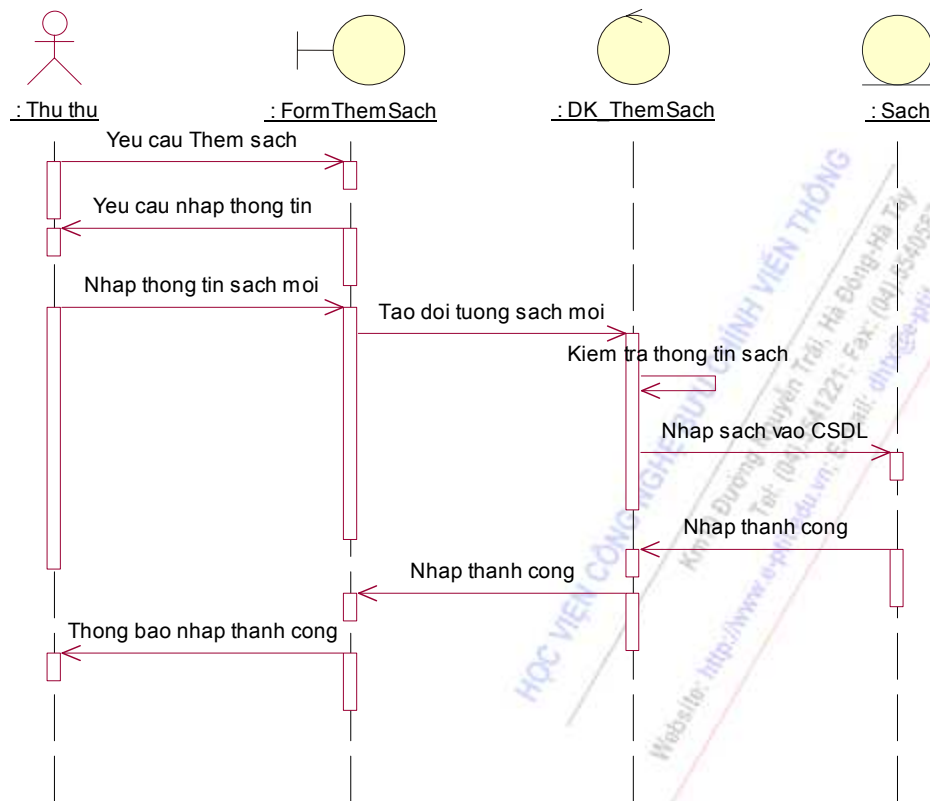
: Thu thu

: FormThemSach

: DK_ThemSach

: Sach

Yeu cau Them sach

Yeu cau nhap thong tin

Nhap thong tin sach moi

Tao doi tuong sach moi

Kiem tra thong tin sach

Nhap sach vao CSDL

Nhap thanh cong

Nhap thanh cong

Thong bao nhap thanh cong

HỌC VIỆN CÔNG NGHỆ BƯU CHÍNH VIỄN THÔNG
Km10 Đường Nguyễn Trãi, Hà Đông-Hà Tây
Tel: (04).5541221; Fax: (04).5540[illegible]
Website: http://www.e-ptit.edu.vn; E-mail: dhtx@e-ptit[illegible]